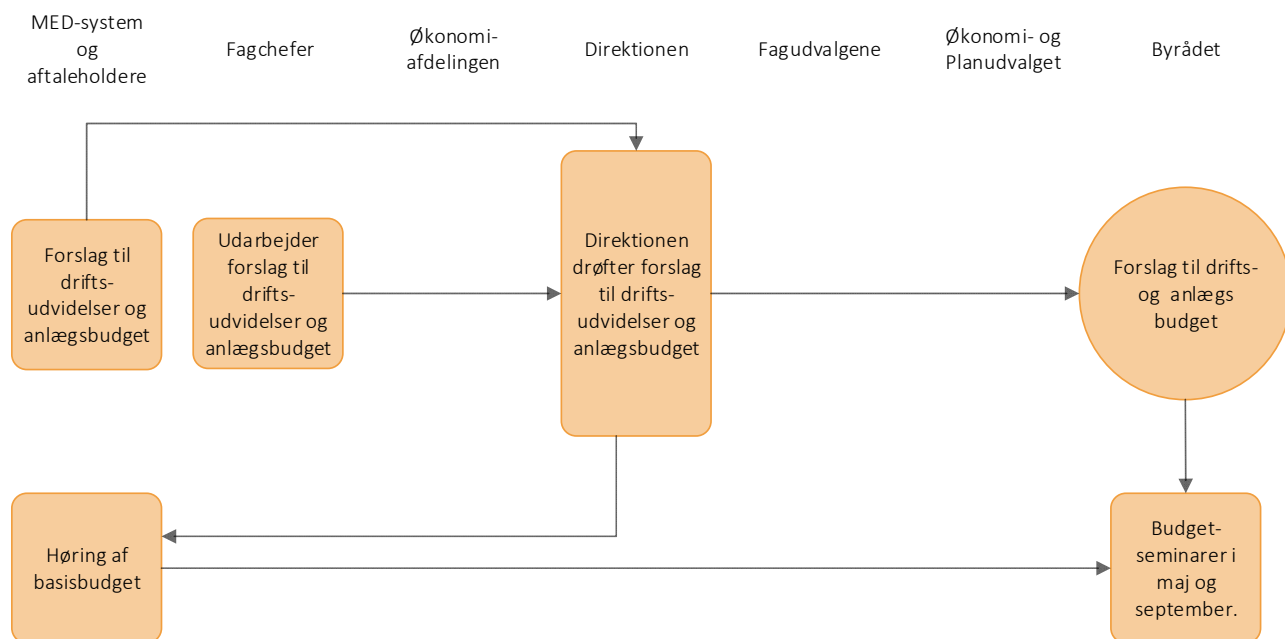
MED-system og aftaleholdere

Fagchefer

Økonomi-afdelingen

Direktionen

Fagudvalgene

Økonomi- og Planudvalget

Byrådet

Forslag til drifts-udvidelser og anlægsbudget

Udarbejder forslag til drifts-udvidelser og anlægsbudget

Direktionen drøfter forslag til drifts-udvidelser og anlægsbudget

Forslag til drifts- og anlægs budget

Høring af basisbudget

Budget-seminarer i maj og september.